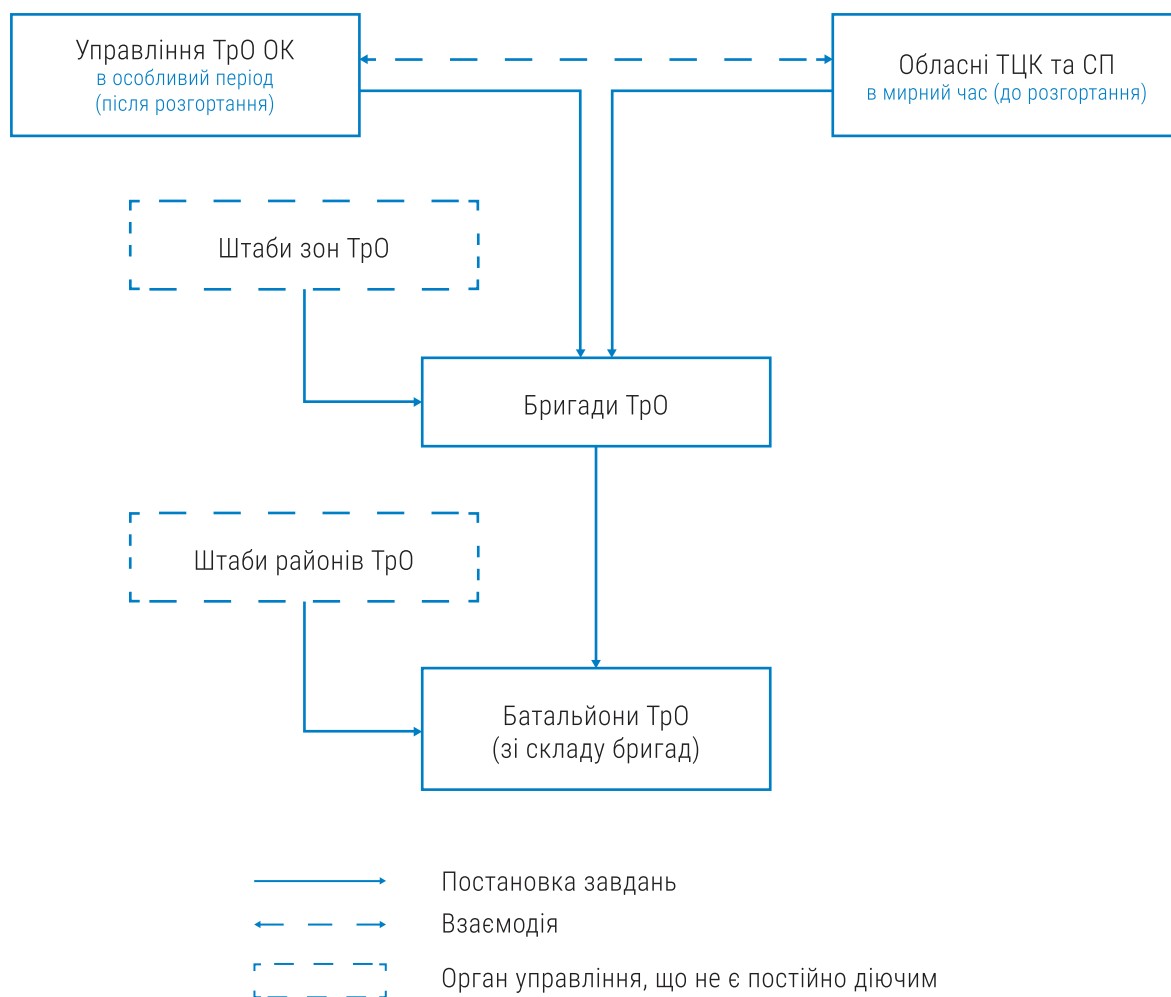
Управління ТрО ОК
в особливий період
(після розгортання)

Обласні ТЦК та СП
в мирний час (до розгортання)

Штаби зон ТрО

Бригади ТрО

Штаби районів ТрО

Батальйони ТрО
(зі складу бригад)

Постановка завдань

Взаємодія

Орган управління, що не є постійно діючим